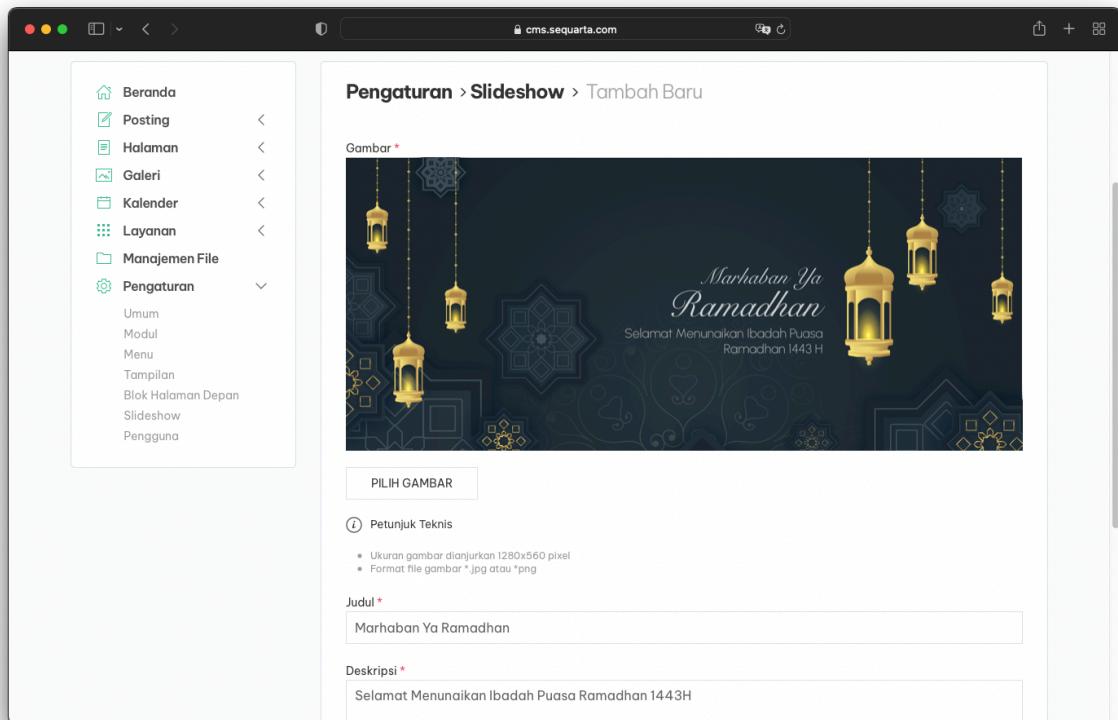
cms.sequarta.com

Beranda
Posting
Halaman
Galeri
Kalender
Layanan
Manajemen File
Pengaturan
Umum
Modul
Menu
Tampilan
Blok Halaman Depan
Slideshow
Pengguna

Pengaturan > Slideshow > Tambah Baru

Gambar *

Marhaban Ya Ramadhan
Selamat Menunaikan Ibadah Puasa Ramadhan 1443 H

PILIH GAMBAR

Petunjuk Teknis

- Ukuran gambar dianjurkan 1280x560 pixel
- Format file gambar *.jpg atau *png

Judul *
Marhaban Ya Ramadhan

Deskripsi *
Selamat Menunaikan Ibadah Puasa Ramadhan 1443H